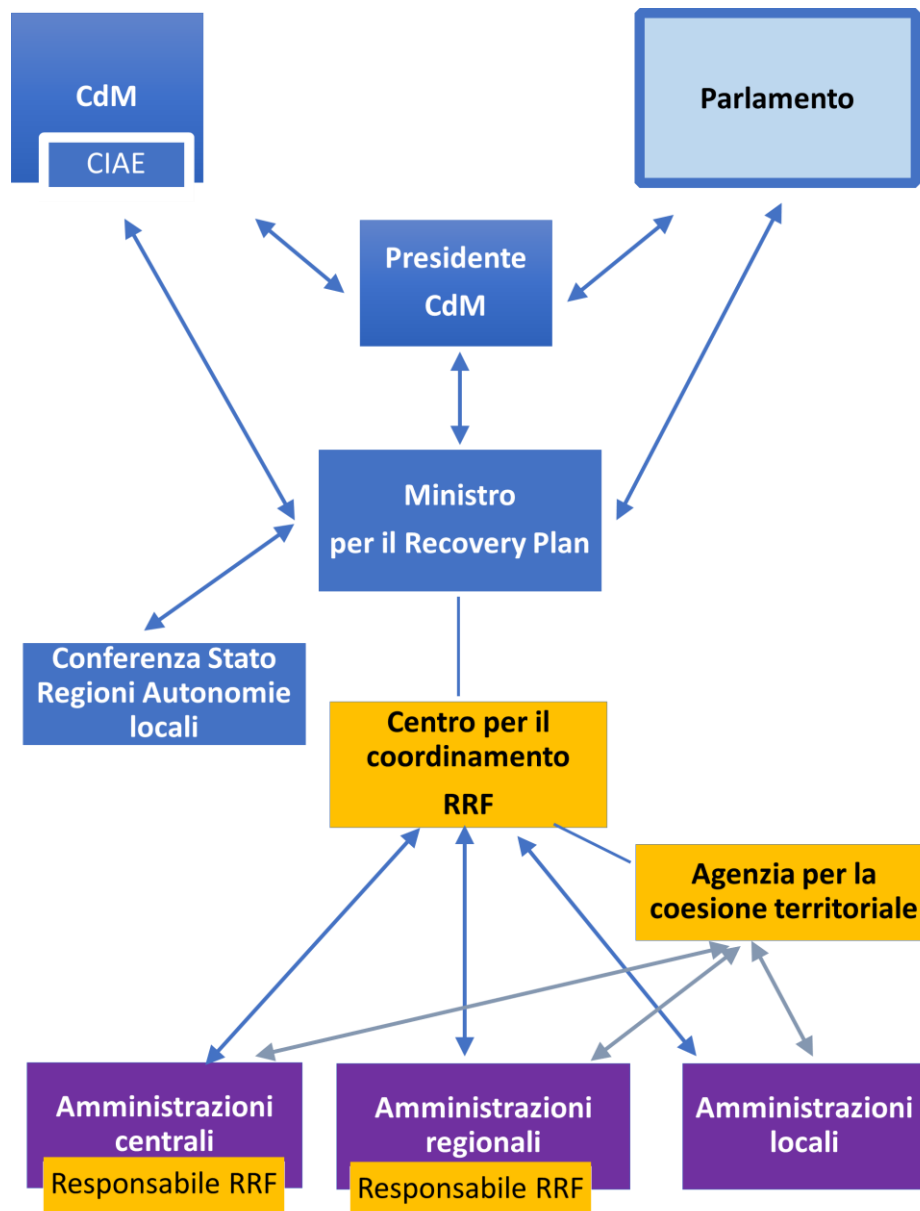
CdM

CIAE

Parlamento

Presidente CdM

Ministro per il Recovery Plan

Conferenza Stato Regioni Autonomie locali

Centro per il coordinamento RRF

Agenzia per la coesione territoriale

Amministrazioni centrali

Responsabile RRF

Amministrazioni regionali

Responsabile RRF

Amministrazioni locali